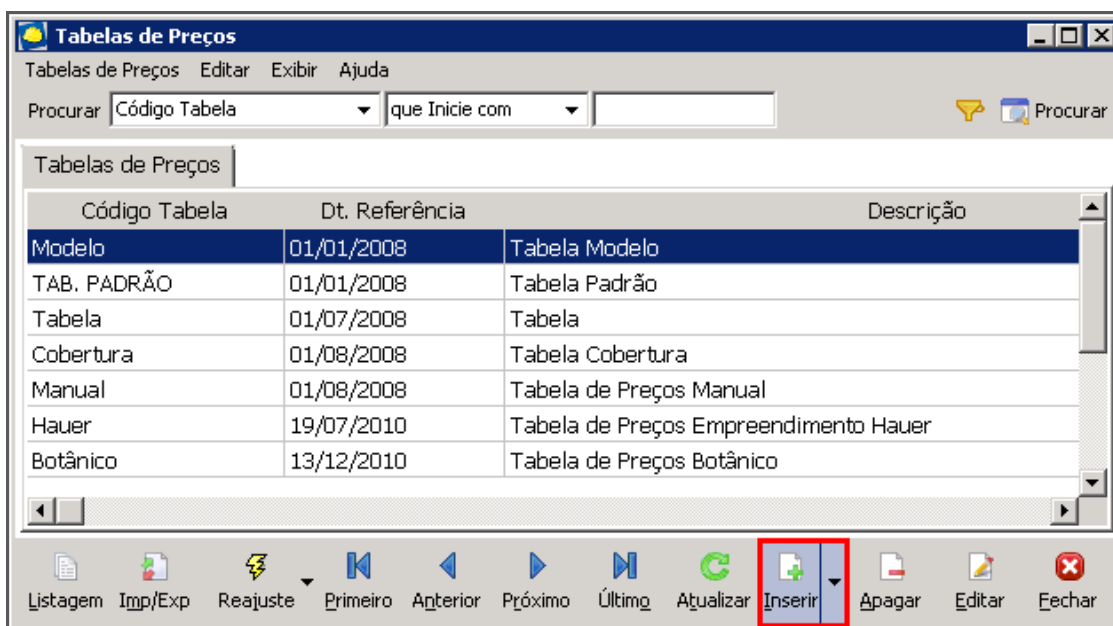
Tabelas de Preços

Tabelas de Preços Editar Exibir Ajuda

Procurar Código Tabela que Inicie com Procurar

Tabelas de Preços

| Código Tabela | Dt. Referência | Descrição |
|---|---|---|
| Modelo | 01/01/2008 | Tabela Modelo |
| TAB. PADRÃO | 01/01/2008 | Tabela Padrão |
| Tabela | 01/07/2008 | Tabela |
| Cobertura | 01/08/2008 | Tabela Cobertura |
| Manual | 01/08/2008 | Tabela de Preços Manual |
| Hauer | 19/07/2010 | Tabela de Preços Empreendimento Hauer |
| Botânico | 13/12/2010 | Tabela de Preços Botânico |

Listagem Imp/Exp Reajuste Primeiro Anterior Próximo Último Atualizar Inserir Apagar Editar Fechar